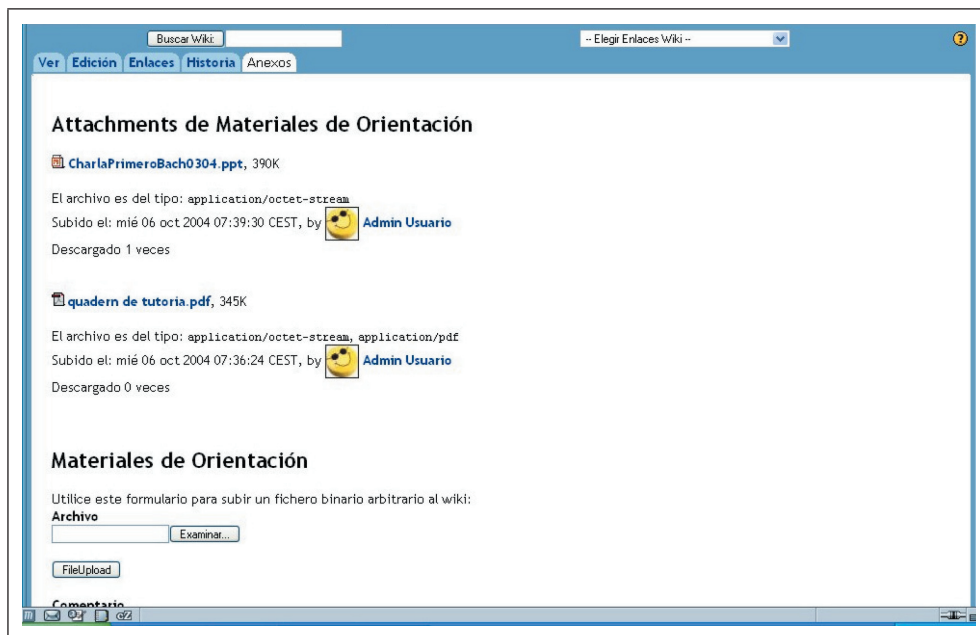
Buscar Wiki:

-- Elegir Enlaces Wiki --

Ver Edición Enlaces Historia Anexos

Attachments de Materiales de Orientación

CharlaPrimeroBach0304.ppt, 390K

El archivo es del tipo: application/octet-stream

Subido el: mié 06 oct 2004 07:39:30 CEST, by Admin Usuario

Descargado 1 veces

quadern de tutoria.pdf, 345K

El archivo es del tipo: application/octet-stream, application/pdf

Subido el: mié 06 oct 2004 07:36:24 CEST, by Admin Usuario

Descargado 0 veces

Materiales de Orientación

Utilice este formulario para subir un fichero binario arbitrario al wiki:

Archivo

Examinar...

FileUpload

Comentario